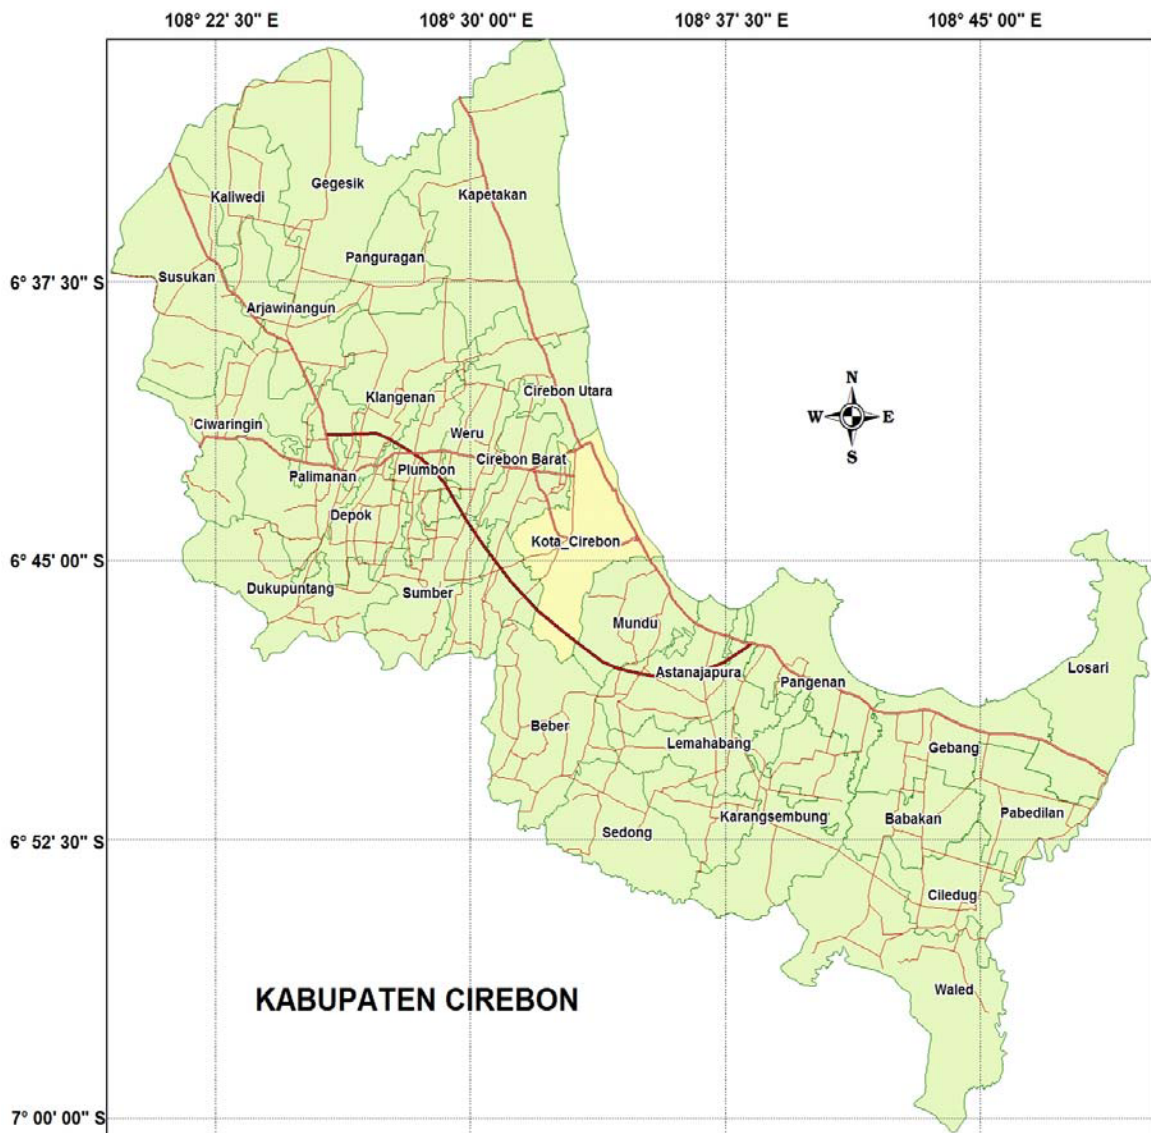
108° 22' 30" E
108° 30' 00" E
108° 37' 30" E
108° 45' 00" E

6° 37' 30" S
6° 45' 00" S
6° 52' 30" S
7° 00' 00" S

Kaliwedi
Gegesik
Kapetakan
Susukan
Panguragan
Arjawinangun
N
W
E
S
Klangenan
Cirebon Utara
Ciwaringin
Weru
Plumbon
Cirebon Barat
Palimanan
Depok
Kota_Cirebon
Dukupuntang
Sumber
Mundu
Astanajapura
Pangenan
Losari
Beber
Lemahabang
Gebang
Sedong
Karangsembung
Babakan
Pabedilan
Ciledug
Waled

KABUPATEN CIREBON